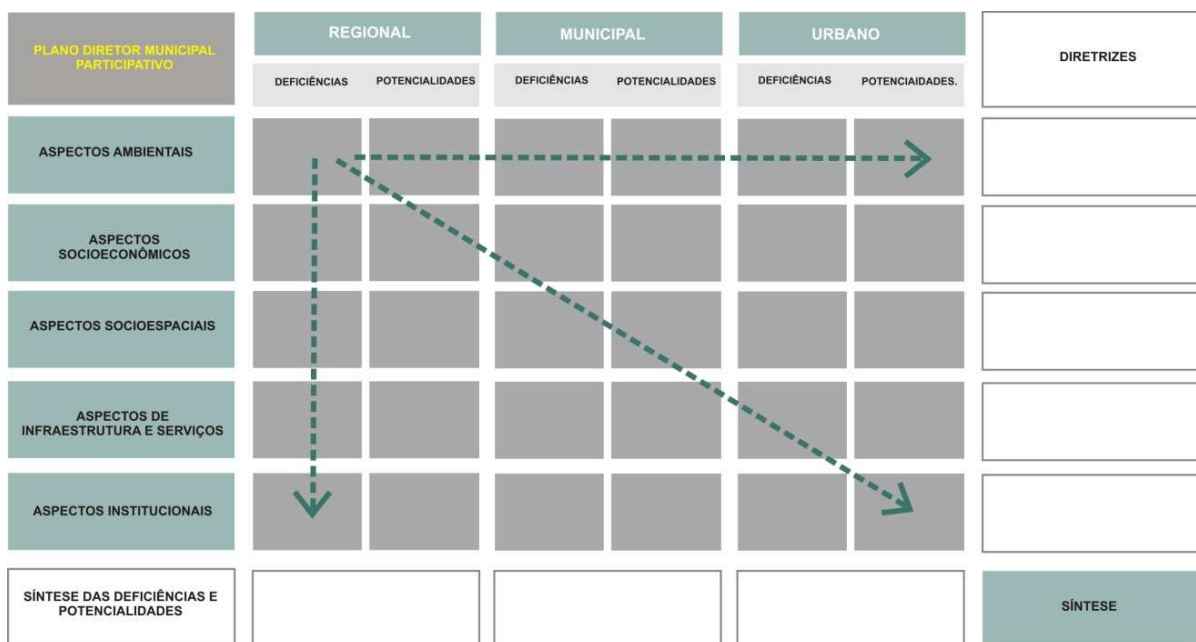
| PLANO DIRETOR MUNICIPAL PARTICIPATIVO | REGIONAL | | MUNICIPAL | | URBANO | | DIRETRIZES |
|---|---|---|---|---|---|---|---|
| | DEFICIÊNCIAS | POTENCIALIDADES | DEFICIÊNCIAS | POTENCIALIDADES | DEFICIÊNCIAS | POTENCIAIDADES. | |
| ASPECTOS AMBIENTAIS | | | | | | | |
| ASPECTOS SOCIOECONÔMICOS | | | | | | | |
| ASPECTOS SOCIOESPACIAIS | | | | | | | |
| ASPECTOS DE INFRAESTRUTURA E SERVIÇOS | | | | | | | |
| ASPECTOS INSTITUCIONAIS | | | | | | | |
| SÍNTESE DAS DEFICIÊNCIAS E POTENCIALIDADES | | | | | | | SÍNTESE |